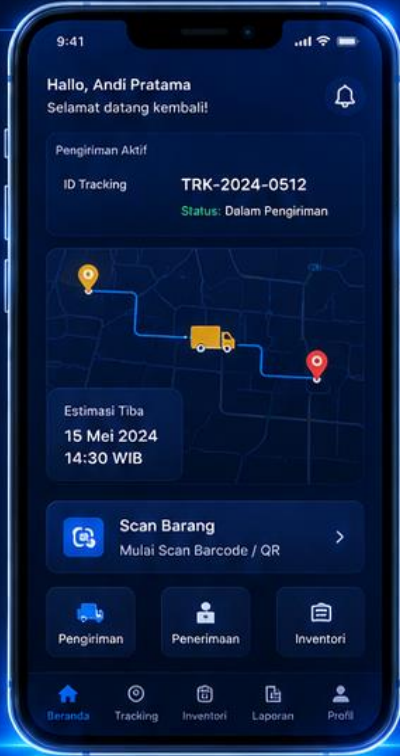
9:41

Hallo, Andi Pratama
Selamat datang kembali!

Pengiriman Aktif
ID Tracking TRK-2024-0512
Status: Dalam Pengiriman

Estimasi Tiba
15 Mei 2024
14:30 WIB

Scan Barang
Mulai Scan Barcode / QR

Pengiriman
Penerimaan
Inventori

Beranda
Tracking
Inventori
Laporan
Profil